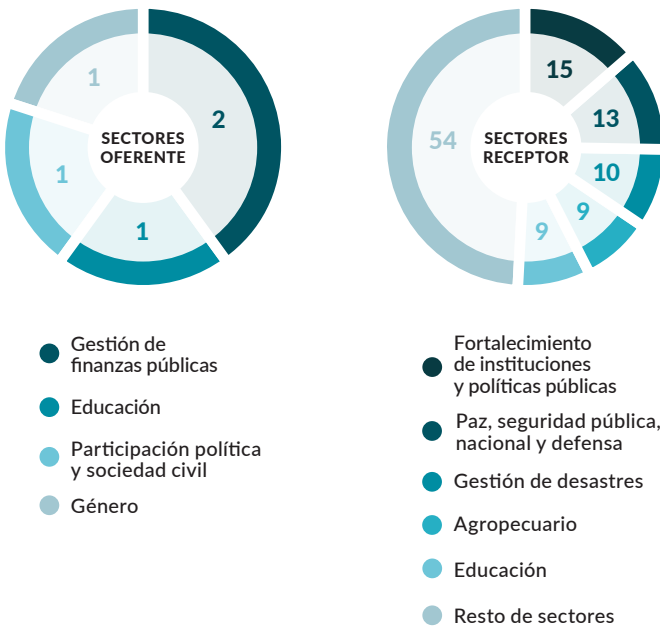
1
2
1
1
SECTORES OFERENTE

15
13
10
9
9
54
SECTORES RECEPTOR

Gestión de finanzas públicas
Educación
Participación política y sociedad civil
Género

Fortalecimiento de instituciones y políticas públicas
Paz, seguridad pública, nacional y defensa
Gestión de desastres
Agropecuario
Educación
Resto de sectores